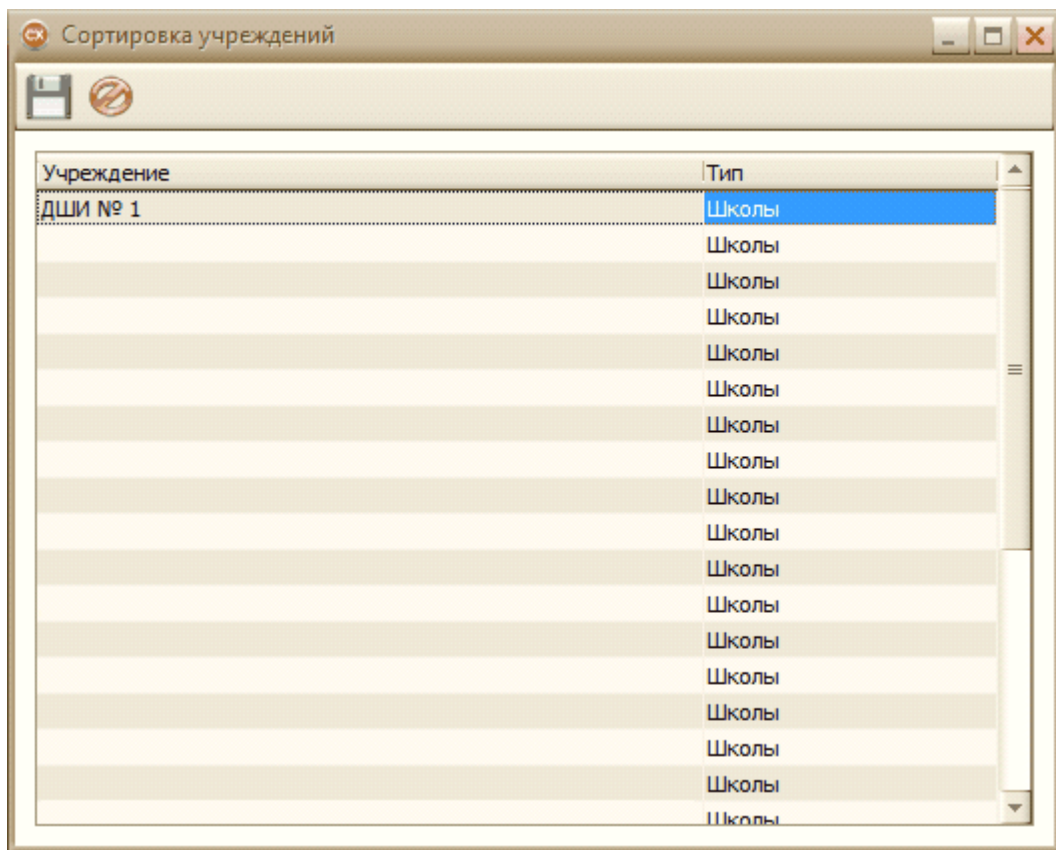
Сортировка учреждений

| Учреждение | Тип |
|---|---|
| ДШИ № 1 | Школы |
| | Школы |
| | Школы |
| | Школы |
| | Школы |
| | Школы |
| | Школы |
| | Школы |
| | Школы |
| | Школы |
| | Школы |
| | Школы |
| | Школы |
| | Школы |
| | Школы |
| | Школы |
| | Школы |
| | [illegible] |